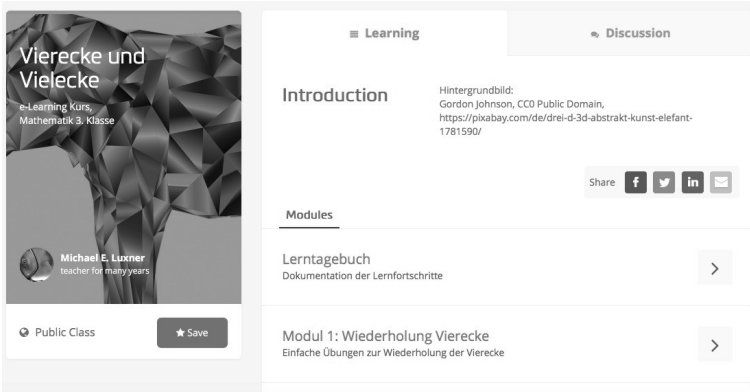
Vierecke und Vielecke

e-Learning Kurs, Mathematik 3. Klasse

Michael E. Luxner
teacher for many years

Public Class

Save

Learning

Discussion

Introduction

Hintergrundbild:
Gordon Johnson, CC0 Public Domain, https://pixabay.com/de/drei-d-3d-abstrakt-kunst-elefant-1781590/

Share

Modules

Lerntagebuch
Dokumentation der Lernfortschritte

Modul 1: Wiederholung Vierecke
Einfache Übungen zur Wiederholung der Vierecke